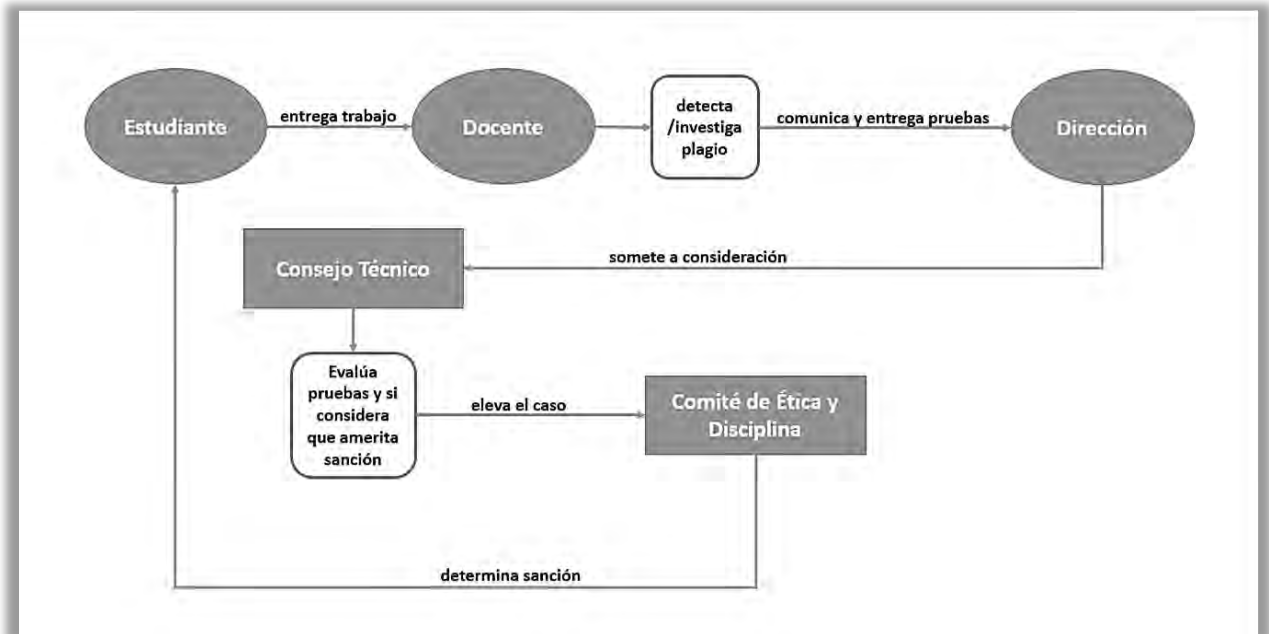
Estudiante

entrega trabajo

Docente

detecta /investiga plagio

comunica y entrega pruebas

Dirección

Consejo Técnico

somete a consideración

Evalúa pruebas y si considera que amerita sanción

eleva el caso

Comité de Ética y Disciplina

determina sanción